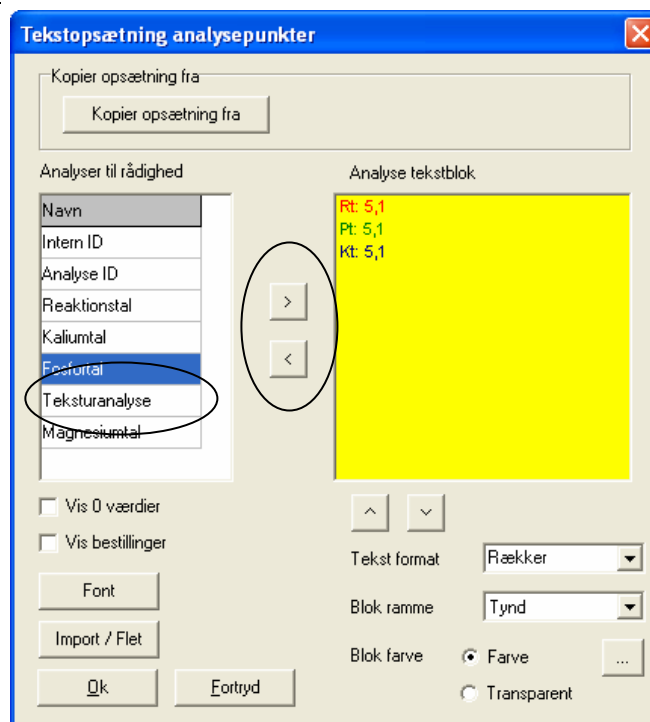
Tekstopsætning analysepunkter

Kopier opsætning fra

Kopier opsætning fra

Analyser til rådighed

Navn
Intern ID
Analyse ID
Reaktionstal
Kaliumtal
Fosfortal
Teksturanalyse
Magnesiumtal

>
<

Analyse tekstblok

Rt: 5,1
Pt: 5,1
Kt: 5,1

Vis 0 værdier

Vis bestillinger

Font

Import / Flet

Ok

Fortryd

Tekst format Rækker

Blok ramme Tynd

Blok farve Farve

Transparent

...